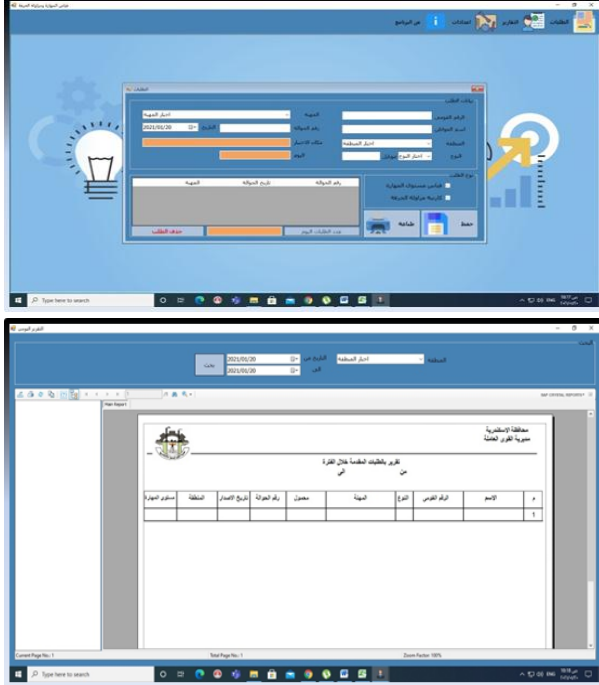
الطلبات
التقارير
اعدادات
عن البرنامج

الطلبات
بيانات الطلب
الرقم القومي
اسم المواطن
المنطقة
اختيار المنطقة
النوع
اختيار النوع
موبايل
المهنة
اختيار المهنة
رقم الحوالة
التاريخ
2021/01/20
مكان الاصدار
اليوم
نوع الطلب
قياس مستوى المهارة
كارنية مزاولة الحرفة
رقم الحوالة
تاريخ الحوالة
المهنة
حفظ
طباعة
عدد الطلبات اليوم
حذف الطلب

Type here to search
ENG

التقرير اليومي
البحث
المنطقة
اختيار المنطقة
التاريخ من
2021/01/20
الى
2021/01/20
بحث
Main Report
SAP CRYSTAL REPORTS®

محافظة الإسكندرية
مديرية القوى العاملة
تقرير بالطلبات المقدمة خلال الفترة
من
الى

| م | الاسم | الرقم القومي | النوع | المهنة | محمول | رقم الحوالة | تاريخ الاصدار | المنطقة | مستوى المهارة |
|---|---|---|---|---|---|---|---|---|---|
| 1 | | | | | | | | | |

Current Page No.: 1
Total Page No.: 1
Zoom Factor: 100%

Type here to search
ENG